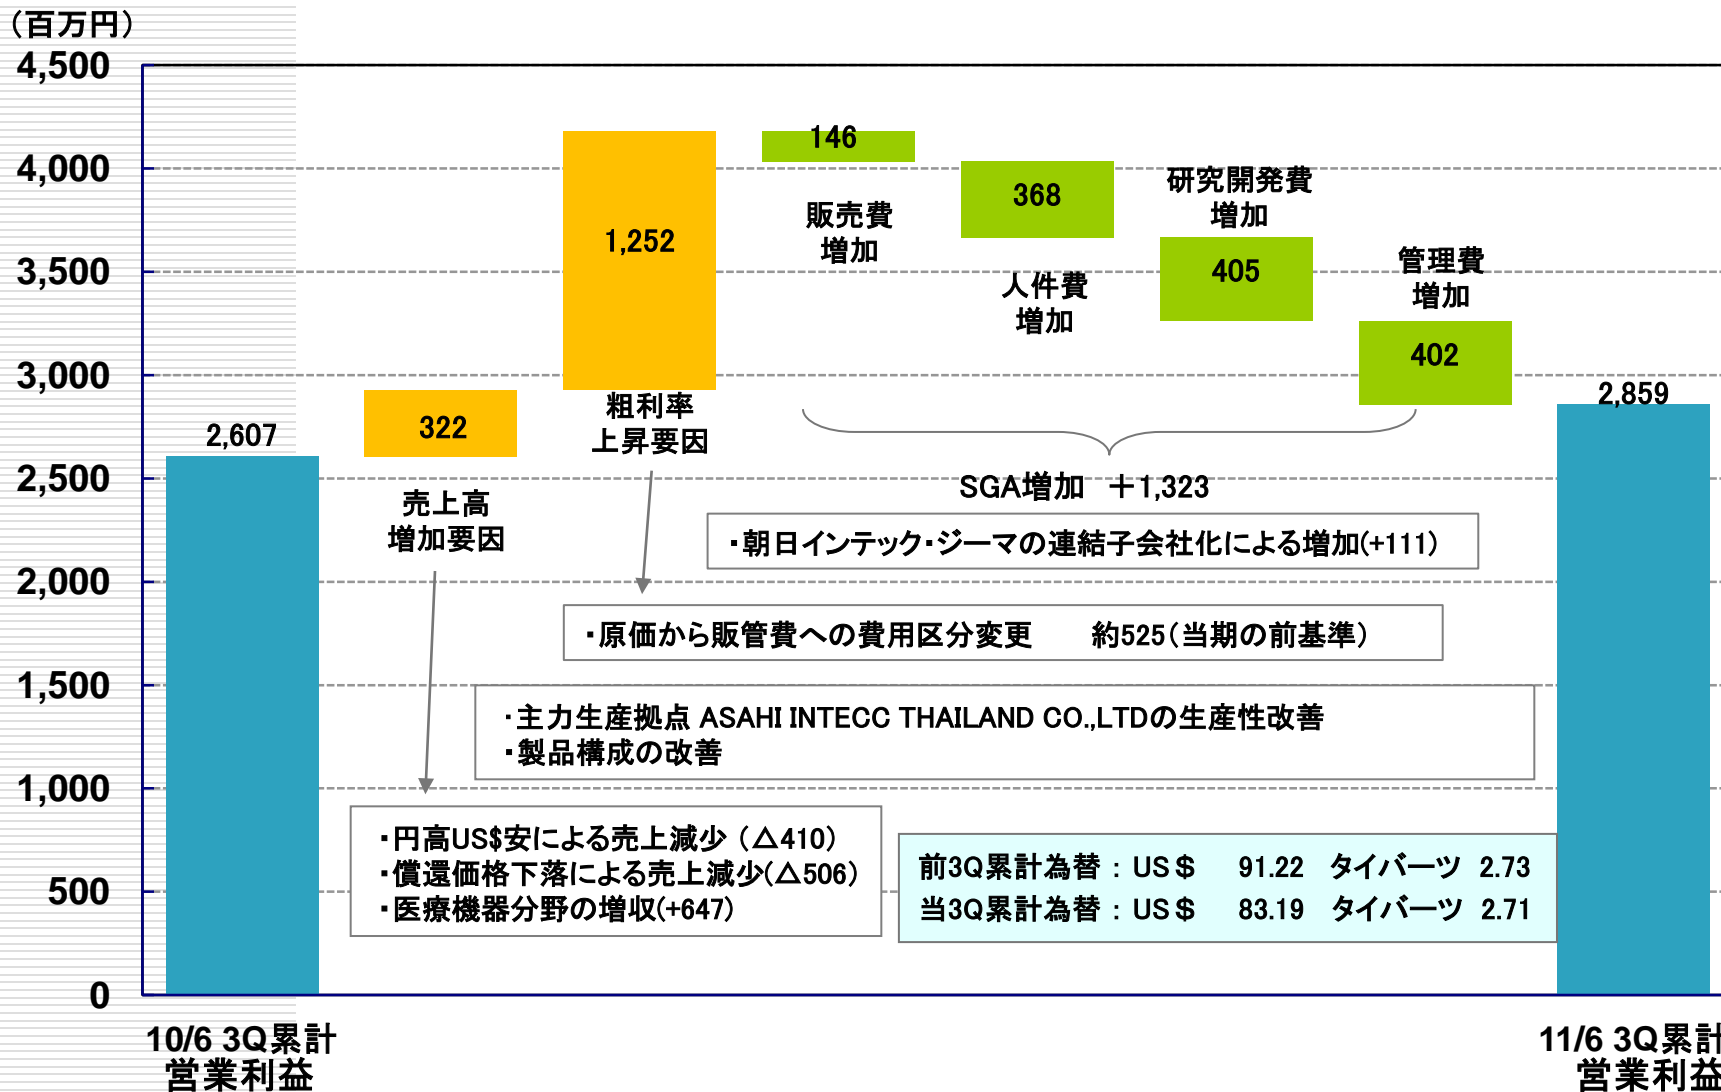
（百万円）
4,500
4,000
3,500
3,000
2,500
2,000
1,500
1,000
500
0

2,607
322
売上高
増加要因
1,252
粗利率
上昇要因
146
販売費
増加
368
人件費
増加
研究開発費
増加
405
管理費
増加
402
2,859

SGA増加　＋1,323

・朝日インテック・ジーマの連結子会社化による増加(+111)

・原価から販管費への費用区分変更　　約525（当期の前基準）

・主力生産拠点 ASAHI INTECC THAILAND CO.,LTDの生産性改善
・製品構成の改善

・円高US$安による売上減少（△410）
・償還価格下落による売上減少(△506)
・医療機器分野の増収(+647)

前3Q累計為替：US＄　91.22　タイバーツ　2.73
当3Q累計為替：US＄　83.19　タイバーツ　2.71

10/6 3Q累計
営業利益

11/6 3Q累計
営業利益